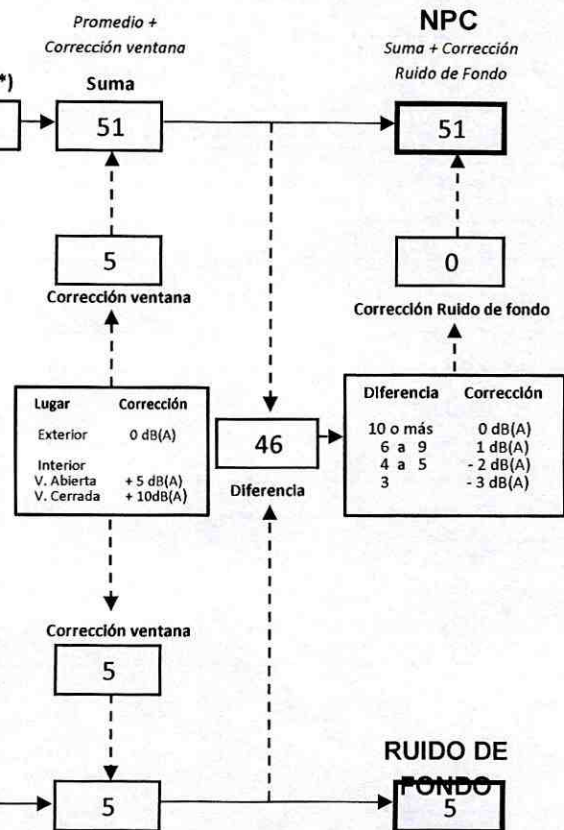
Promedio +
Corrección ventana

NPC
Suma + Corrección
Ruido de Fondo

*)

Suma

51

51

5

0

Corrección ventana

Corrección Ruido de fondo

| Lugar | Corrección |
|---|---|
| Exterior | 0 dB(A) |
| Interior | |
| V. Abierta | + 5 dB(A) |
| V. Cerrada | + 10dB(A) |

46

Diferencia

| Diferencia | Corrección |
|---|---|
| 10 o más | 0 dB(A) |
| 6 a 9 | 1 dB(A) |
| 4 a 5 | - 2 dB(A) |
| 3 | - 3 dB(A) |

Corrección ventana

5

RUIDO DE FONDO

5

5